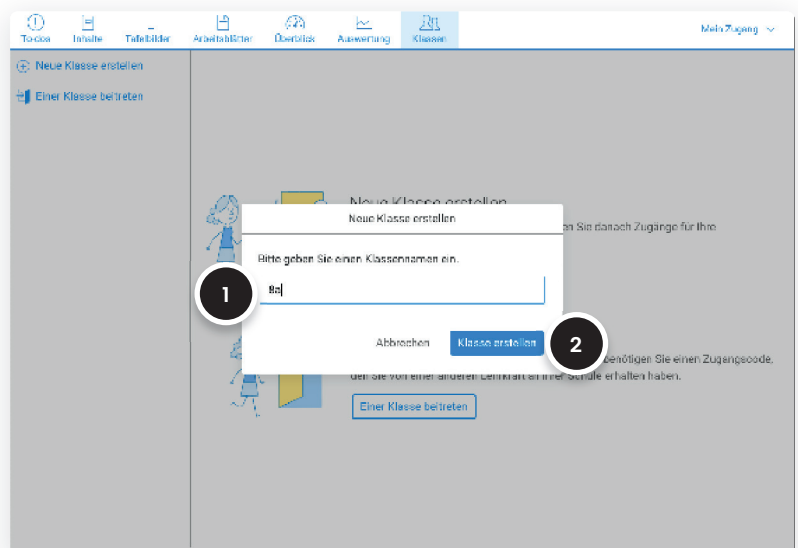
To-dos Inhalte Tafelbilder Arbeitsblätter Überblick Auswertung Klassen

Mein Zugang

Neue Klasse erstellen

Einer Klasse beitreten

Neue Klasse erstellen

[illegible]en Sie danach Zugänge für Ihre

Neue Klasse erstellen

Bitte geben Sie einen Klassennamen ein.

1

8a

Abbrechen

Klasse erstellen

2

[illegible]benötigen Sie einen Zugangscode, den Sie von einer anderen Lehrkraft an Ihrer Schule erhalten haben.

Einer Klasse beitreten